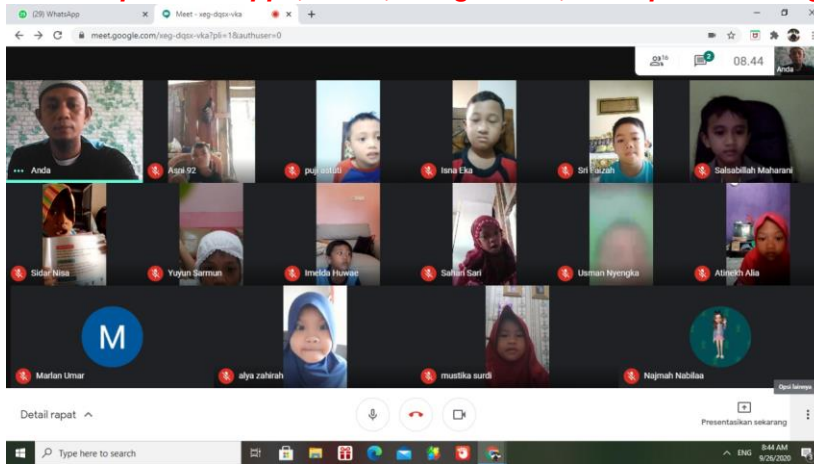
(29) WhatsApp
Meet - xeg-dqsx-vka
meet.google.com/xeg-dqsx-vka?pli=1&authuser=0
16
2
08.44
Anda
Anda
Asni 92
puji astuti
Isna Eka
Sri Faizah
Salsabillah Maharani
Sidar Nisa
Yuyun Sarmun
Imelda Huwae
Sahati Sari
Usman Nyengka
Atinekh Alia
M
Marlan Umar
alya zahirah
mustika surdi
Najmah Nabilaa
Opsi lainnya
Detail rapat
Presentasikan sekarang
Type here to search
ENG
8:44 AM
9/26/2020